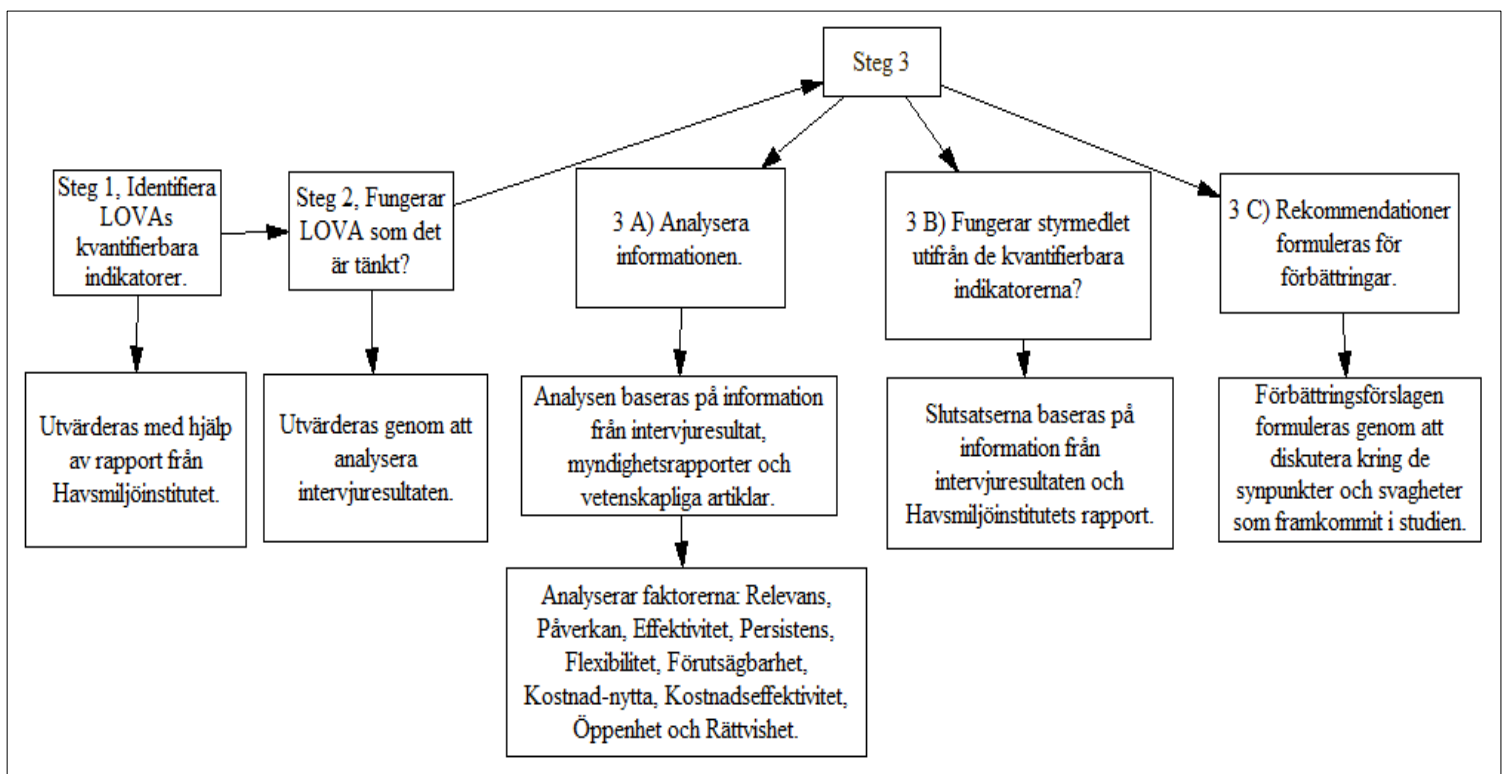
Steg 1, Identifiera LOVAs kvantifierbara indikatorer.

Utvärderas med hjälp av rapport från Havsmiljöinstitutet.

Steg 2, Fungerar LOVA som det är tänkt?

Utvärderas genom att analysera intervjuresultaten.

Steg 3

3 A) Analysera informationen.

Analysen baseras på information från intervjuresultat, myndighetsrapporter och vetenskapliga artiklar.

Analyserar faktorerna: Relevans, Påverkan, Effektivitet, Persistens, Flexibilitet, Förutsägbarhet, Kostnad-nytta, Kostnadseffektivitet, Öppenhet och Rättvishet.

3 B) Fungerar styrmedlet utifrån de kvantifierbara indikatorerna?

Slutsatserna baseras på information från intervjuresultaten och Havsmiljöinstitutets rapport.

3 C) Rekommendationer formuleras för förbättringar.

Förbättringsförslagen formuleras genom att diskutera kring de synpunkter och svagheter som framkommit i studien.